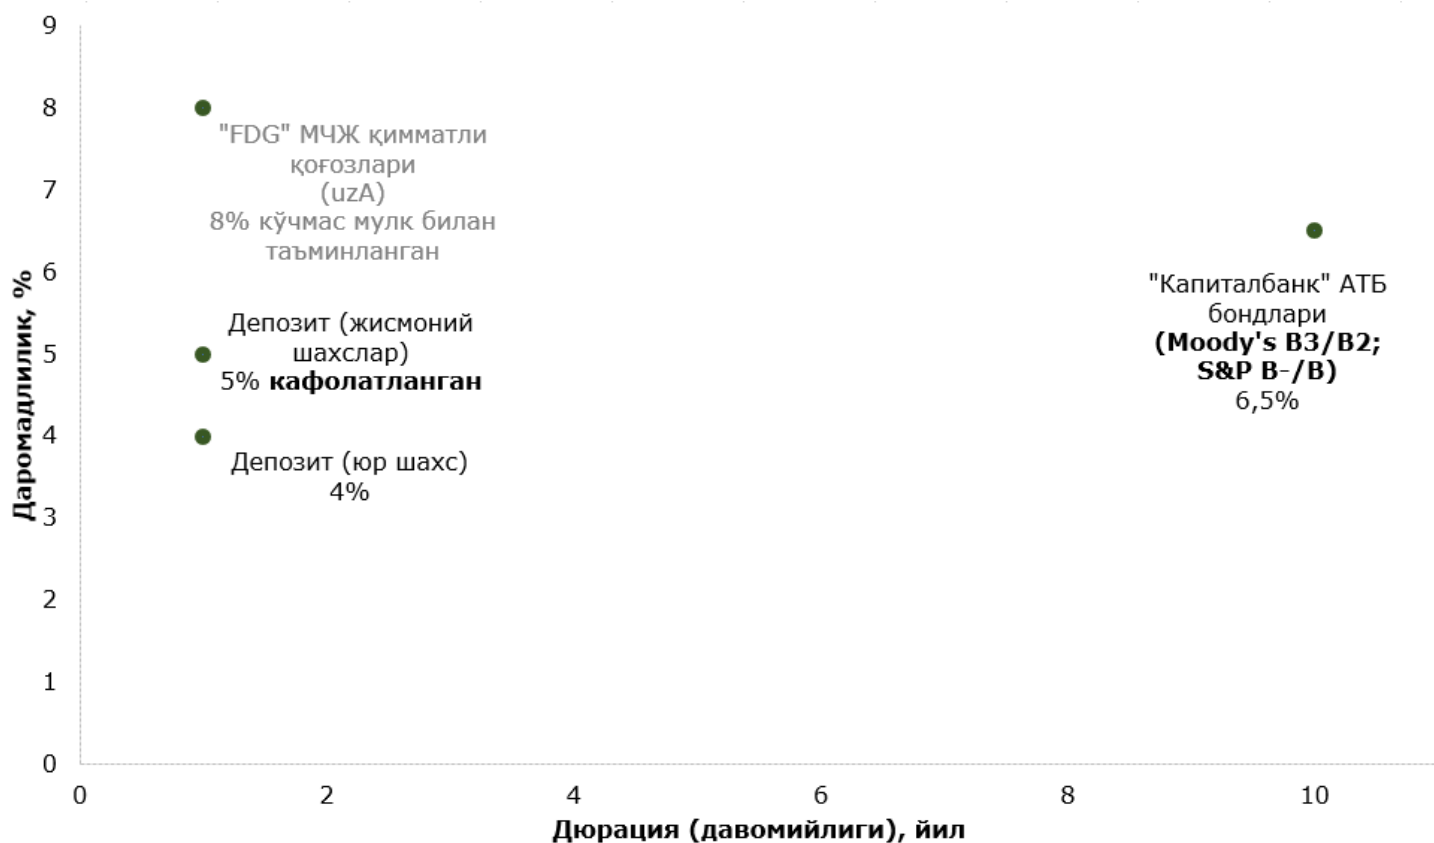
9
8
7
6
5
4
3
2
1
0

Даромадлилик, %

"FDG" МЧЖ қимматли қоғозлари (uzA) 8% кўчмас мулк билан таъминланган

Депозит (жисмоний шахслар) 5% кафолатланган

Депозит (юр шахс) 4%

"Капиталбанк" АТБ бондлари (Moody's B3/B2; S&P B-/B) 6,5%

0
2
4
6
8
10

Дюрация (давомийлиги), йил